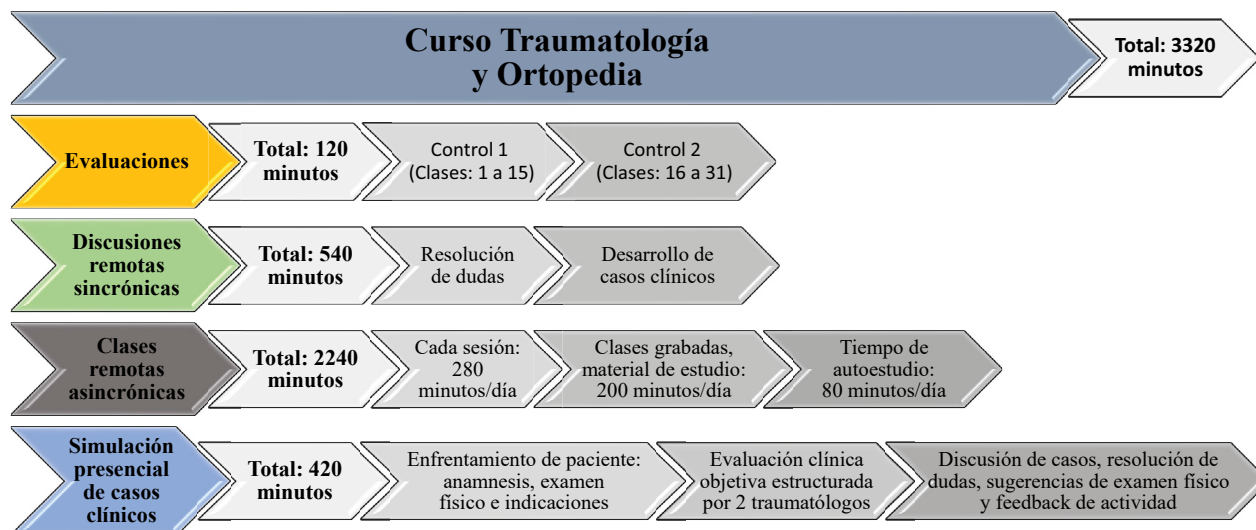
Curso Traumatología y Ortopedia

Total: 3320 minutos

Evaluaciones

Total: 120 minutos

Control 1 (Clases: 1 a 15)

Control 2 (Clases: 16 a 31)

Discusiones remotas sincrónicas

Total: 540 minutos

Resolución de dudas

Desarrollo de casos clínicos

Clases remotas asincrónicas

Total: 2240 minutos

Cada sesión: 280 minutos/día

Clases grabadas, material de estudio: 200 minutos/día

Tiempo de autoestudio: 80 minutos/día

Simulación presencial de casos clínicos

Total: 420 minutos

Enfrentamiento de paciente: anamnesis, examen físico e indicaciones

Evaluación clínica objetiva estructurada por 2 traumatólogos

Discusión de casos, resolución de dudas, sugerencias de examen físico y feedback de actividad